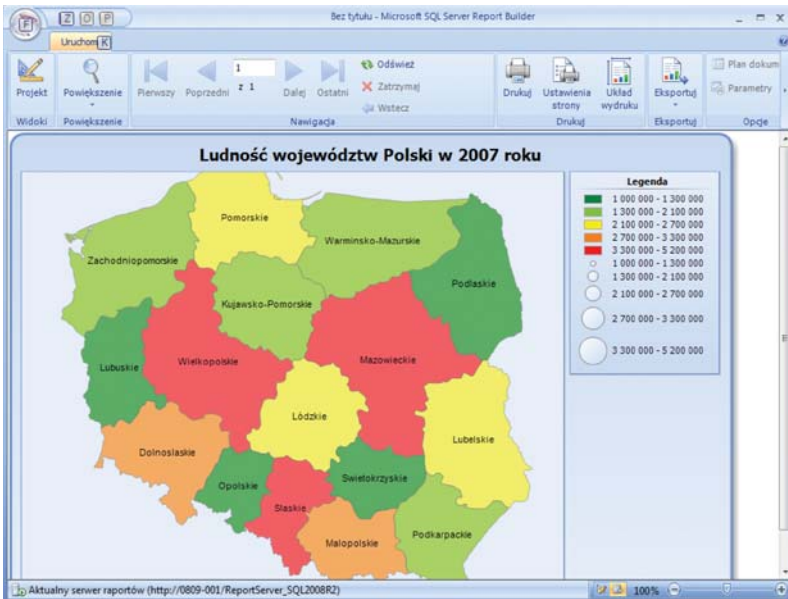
Bez tytułu - Microsoft SQL Server Report Builder

Z O P

Uruchom K

Projekt
Powiększenie
Pierwszy
Poprzedni
1
z 1
Dalej
Ostatni
Odśwież
Zatrzymaj
Wstecz
Drukuj
Ustawienia strony
Układ wydruku
Eksportuj
Plan dokum
Parametry

Widoki
Powiększenie
Nawigacja
Drukuj
Eksportuj
Opcje

Ludność województw Polski w 2007 roku

Pomorskie
Warminsko-Mazurskie
Zachodniopomorskie
Podlaskie
Kujawsko-Pomorskie
Lubuskie
Wielkopolskie
Mazowieckie
Lódzkie
Lubelskie
Dolnoslaskie
Opolskie
Swietokrzyskie
Slaskie
Malopolskie
Podkarpackie

Legenda
1 000 000 - 1 300 000
1 300 000 - 2 100 000
2 100 000 - 2 700 000
2 700 000 - 3 300 000
3 300 000 - 5 200 000
1 000 000 - 1 300 000
1 300 000 - 2 100 000
2 100 000 - 2 700 000
2 700 000 - 3 300 000
3 300 000 - 5 200 000

Aktualny serwer raportów (http://0809-001/ReportServer_SQL2008R2)
100%